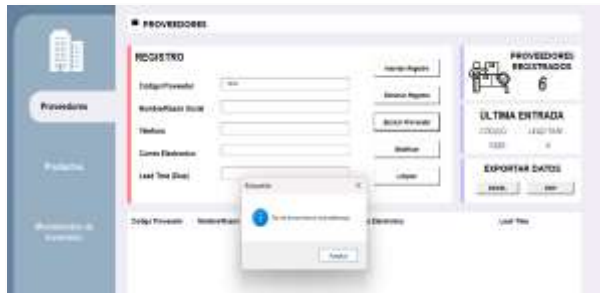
PROVEEDORES

Proveedores

Productos

Movimientos de Inventario

REGISTRO

Codigo Proveedor

Nombre/Razon Social

Telefono

Correo Electronico

Lead Time (Dias)

Insertar Registro

Eliminar Registro

Buscar Proveedor

Modificar

Limpiar

PROVEEDORES REGISTRADOS

6

ULTIMA ENTRADA

CODIGO

LEAD TIME

EXPORTAR DATOS

Excel

PDF

Codigo Proveedor

Nombre/Razon

Electronico

Lead Time

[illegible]

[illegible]

Aceptar